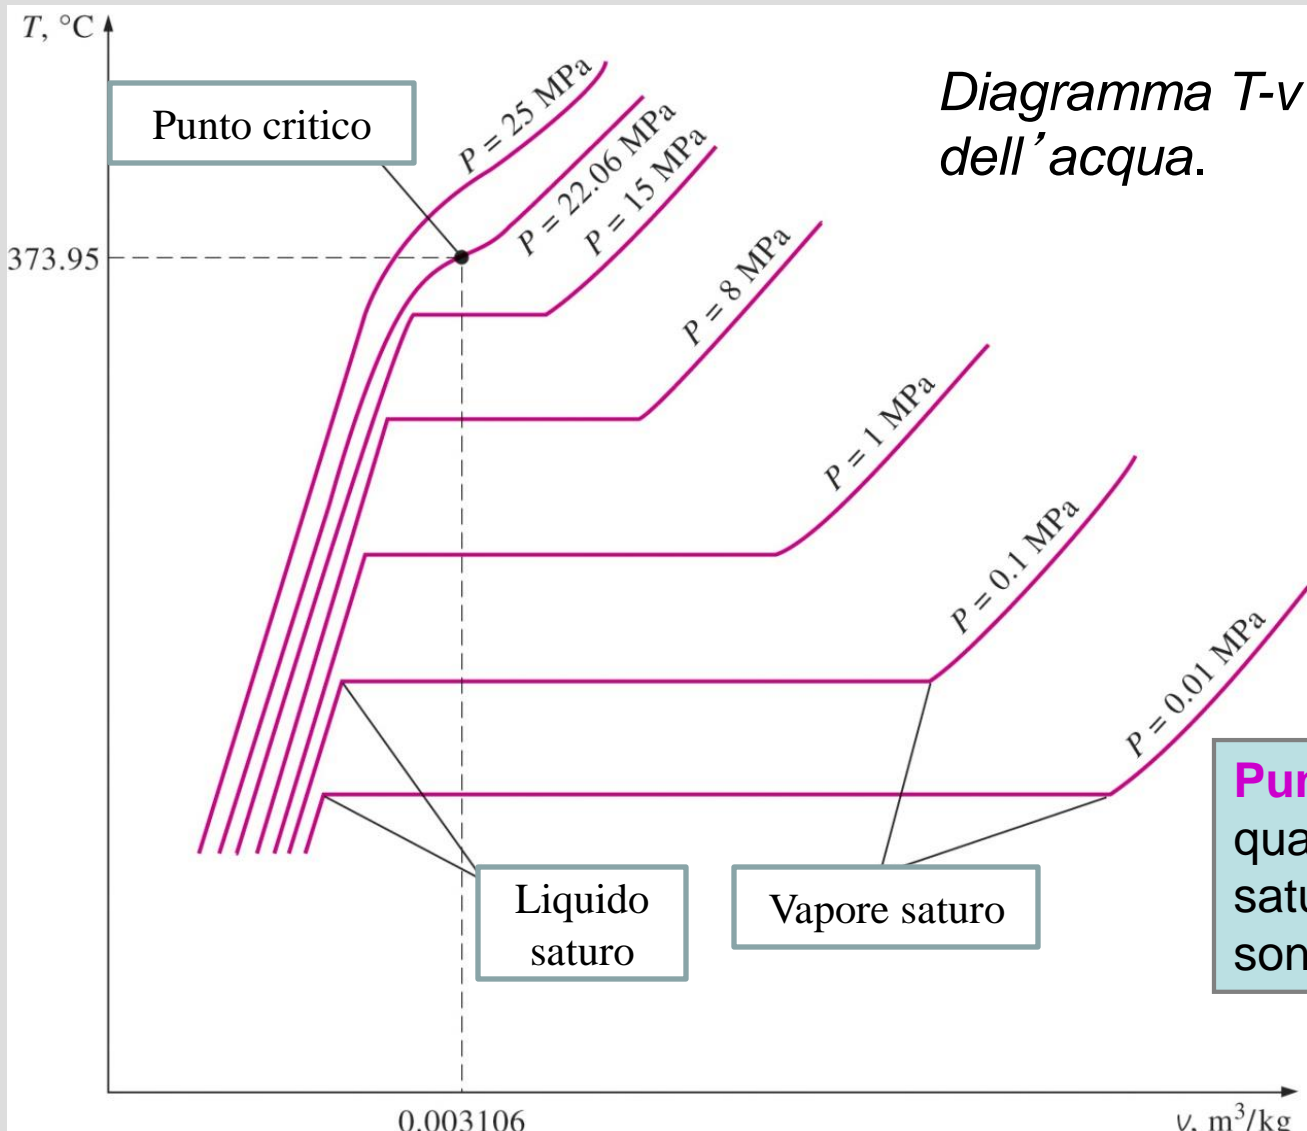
T, °C

Punto critico

Diagramma T-v dell’acqua.

P = 25 MPa

P = 22.06 MPa

P = 15 MPa

373.95

P = 8 MPa

P = 1 MPa

P = 0.1 MPa

P = 0.01 MPa

Pun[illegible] qua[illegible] satu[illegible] son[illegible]

Liquido saturo

Vapore saturo

0.003106

v, m$^3$/kg